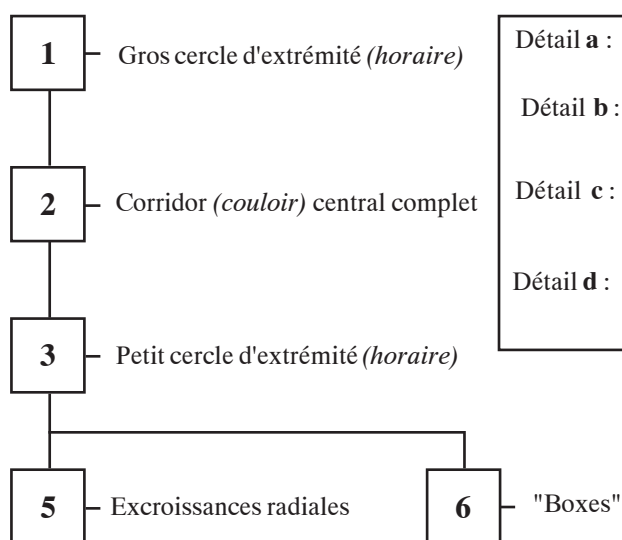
1 Gros cercle d'extrémité *(horaire)*

2 Corridor *(couloir)* central complet

3 Petit cercle d'extrémité *(horaire)*

5 Excroissances radiales

6 "Boxes"

Détail **a** :

Détail **b** :

Détail **c** :

Détail **d** :